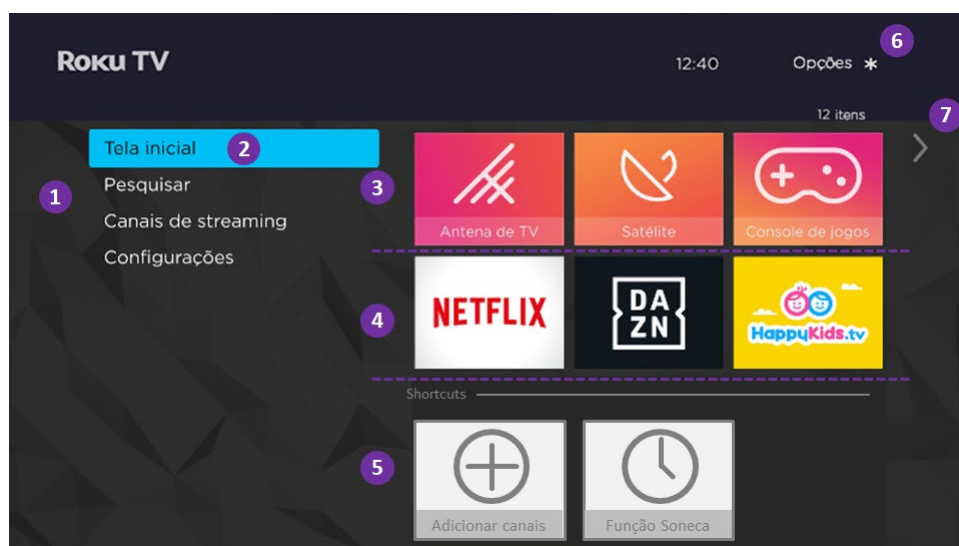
Roku TV

12:40

Opções ✱

6

12 itens

7

Tela inicial

2

Pesquisar

Canais de streaming

Configurações

1

3

Antena de TV

Satélite

Console de jogos

4

NETFLIX

DA
ZN

HappyKids.tv

Shortcuts

5

Adicionar canais

Função Soneca